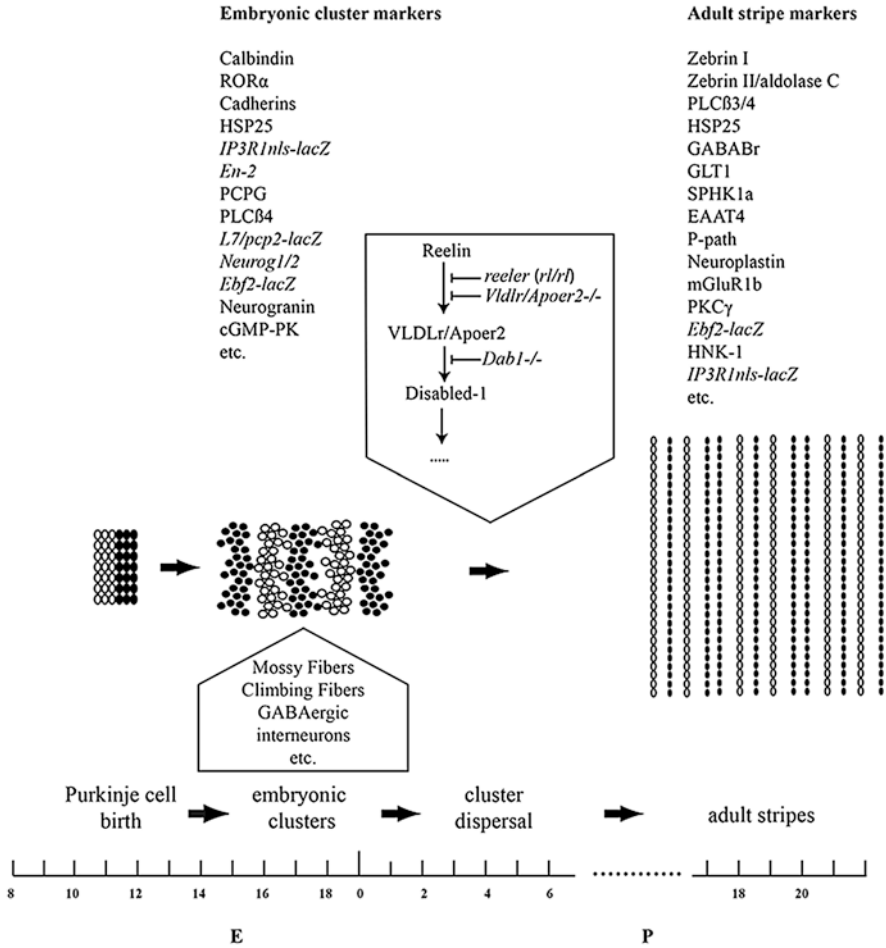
Embryonic cluster markers

Calbindin
RORα
Cadherins
HSP25
IP3R1nls-lacZ
En-2
PCPG
PLCß4
L7/pcp2-lacZ
Neurog1/2
Ebf2-lacZ
Neurogranin
cGMP-PK
etc.

Adult stripe markers

Zebrin I
Zebrin II/aldolase C
PLCß3/4
HSP25
GABABr
GLT1
SPHK1a
EAAT4
P-path
Neuroplastin
mGluR1b
PKCγ
Ebf2-lacZ
HNK-1
IP3R1nls-lacZ
etc.

Reelin
reeler (rl/rl)
Vldlr/Apoer2-/-
VLDLr/Apoer2
Dab1-/-
Disabled-1
.....

Mossy Fibers
Climbing Fibers
GABAergic
interneurons
etc.

Purkinje cell birth

embryonic clusters

cluster dispersal

adult stripes

8 10 12 14 16 18 0 2 4 6 ......... 18 20

E

P